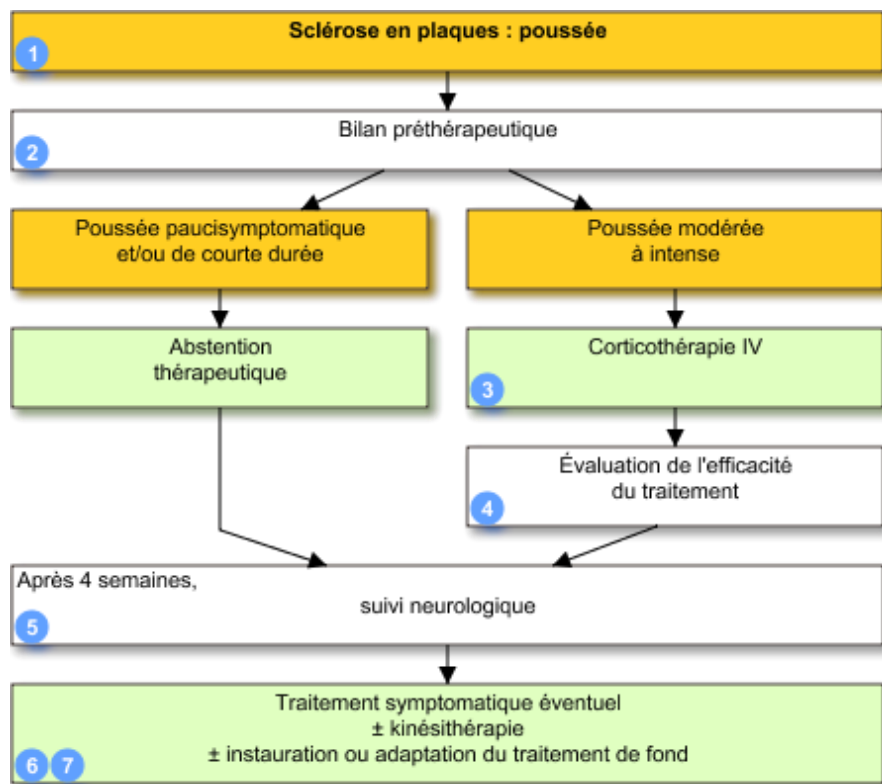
Sclérose en plaques : poussée
1

Bilan préthérapeutique
2

Poussée paucisymptomatique et/ou de courte durée

Poussée modérée à intense

Abstention thérapeutique

Corticothérapie IV
3

Évaluation de l'efficacité du traitement
4

Après 4 semaines,
suivi neurologique
5

Traitement symptomatique éventuel
± kinésithérapie
± instauration ou adaptation du traitement de fond
6 7